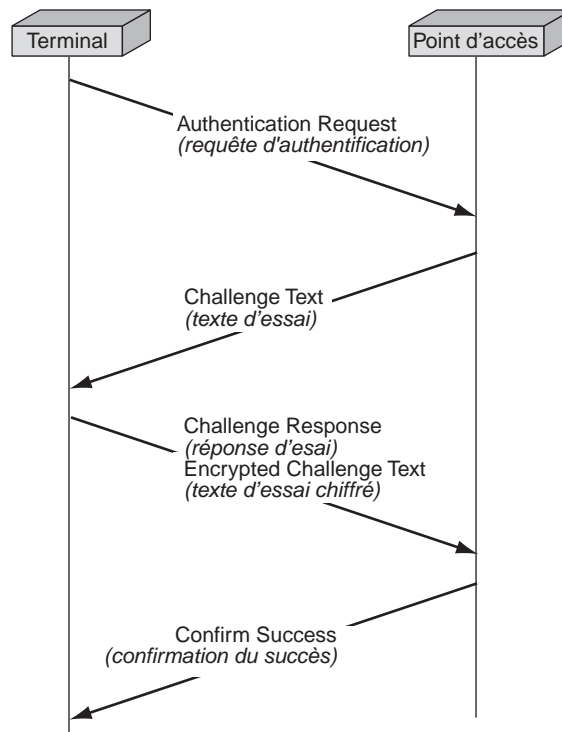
Terminal

Point d’accès

Authentication Request
*(requête d'authentification)*

Challenge Text
*(texte d’essai)*

Challenge Response
*(réponse d’esai)*
Encrypted Challenge Text
*(texte d’essai chiffré)*

Confirm Success
*(confirmation du succès)*